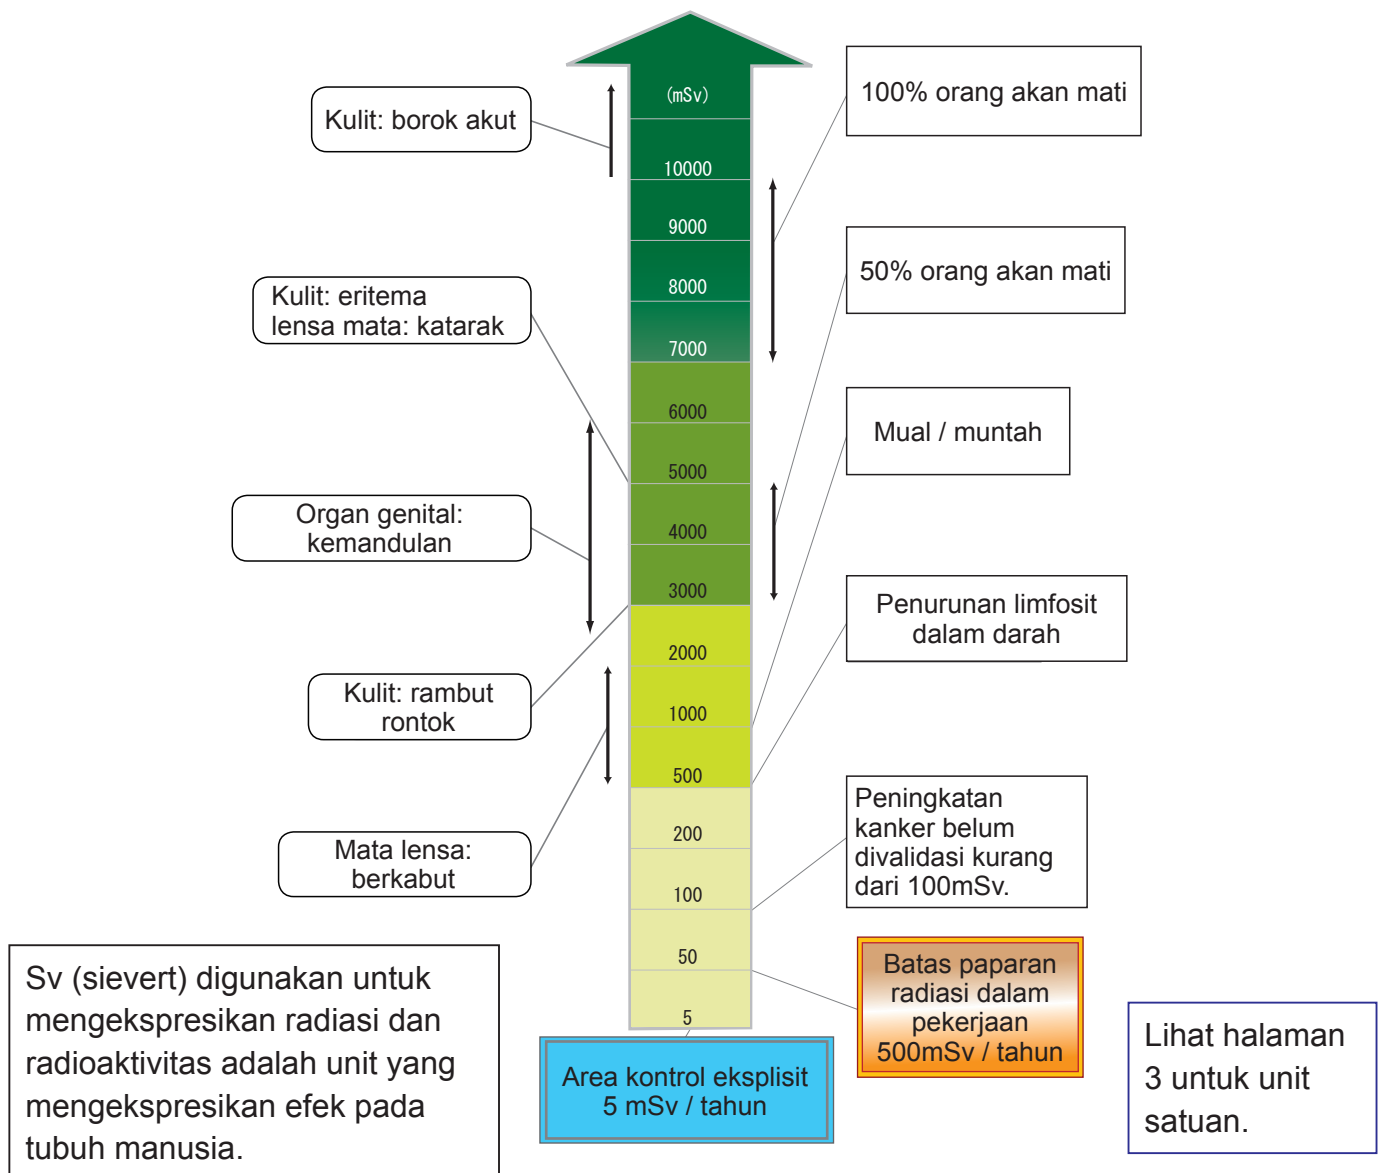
(mSv)
10000
9000
8000
7000
6000
5000
4000
3000
2000
1000
500
200
100
50
5

Kulit: borok akut

Kulit: eritema
lensa mata: katarak

Organ genital: kemandulan

Kulit: rambut rontok

Mata lensa: berkabut

100% orang akan mati

50% orang akan mati

Mual / muntah

Penurunan limfosit dalam darah

Peningkatan kanker belum divalidasi kurang dari 100mSv.

Batas paparan radiasi dalam pekerjaan 500mSv / tahun

Area kontrol eksplisit 5 mSv / tahun

Sv (sievert) digunakan untuk mengekspresikan radiasi dan radioaktivitas adalah unit yang mengekspresikan efek pada tubuh manusia.

Lihat halaman 3 untuk unit satuan.